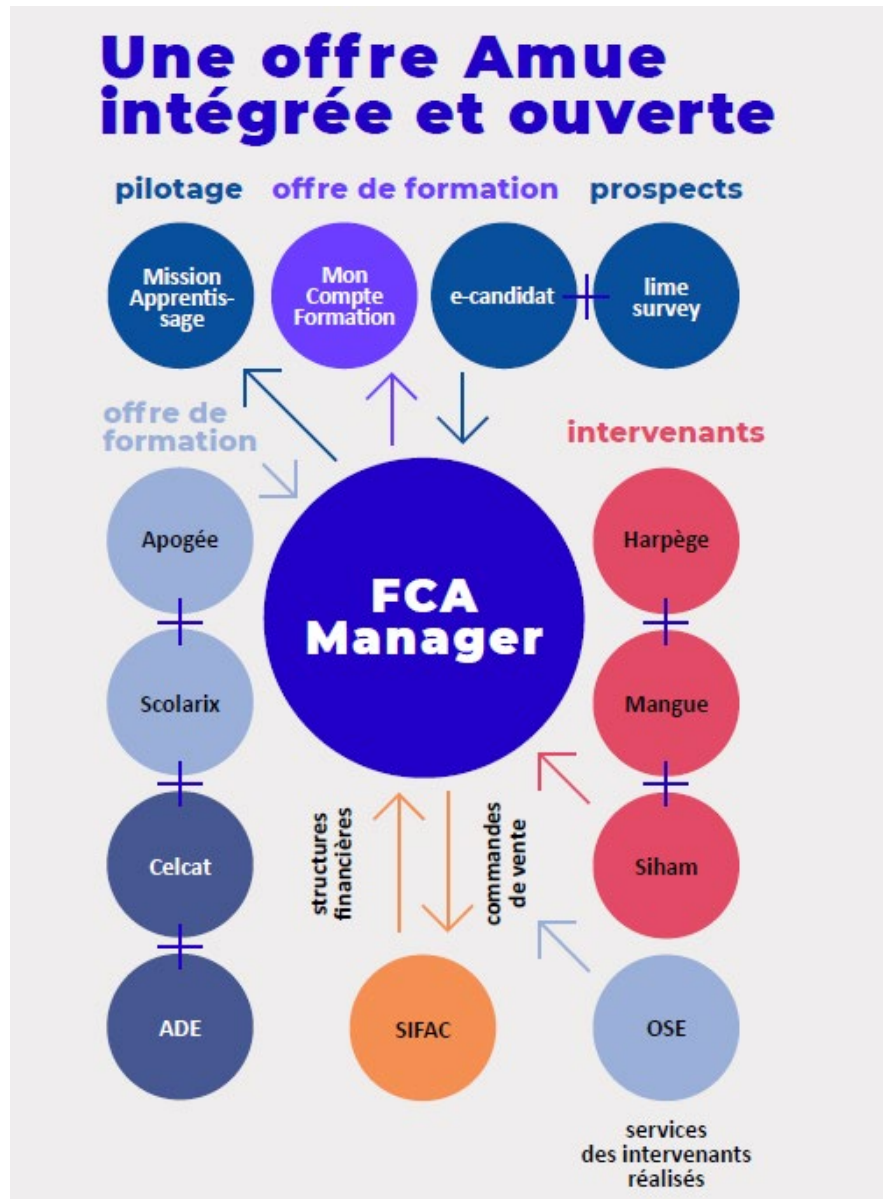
Une offre Amue intégrée et ouverte

pilotage

offre de formation

prospects

Mission Apprentissage

Mon Compte Formation

e-candidat

lime survey

offre de formation

intervenants

Apogée

FCA Manager

Harpège

Scolarix

Mangue

Celcat

structures financières

commandes de vente

Siham

ADE

SIFAC

OSE

services des intervenants réalisés